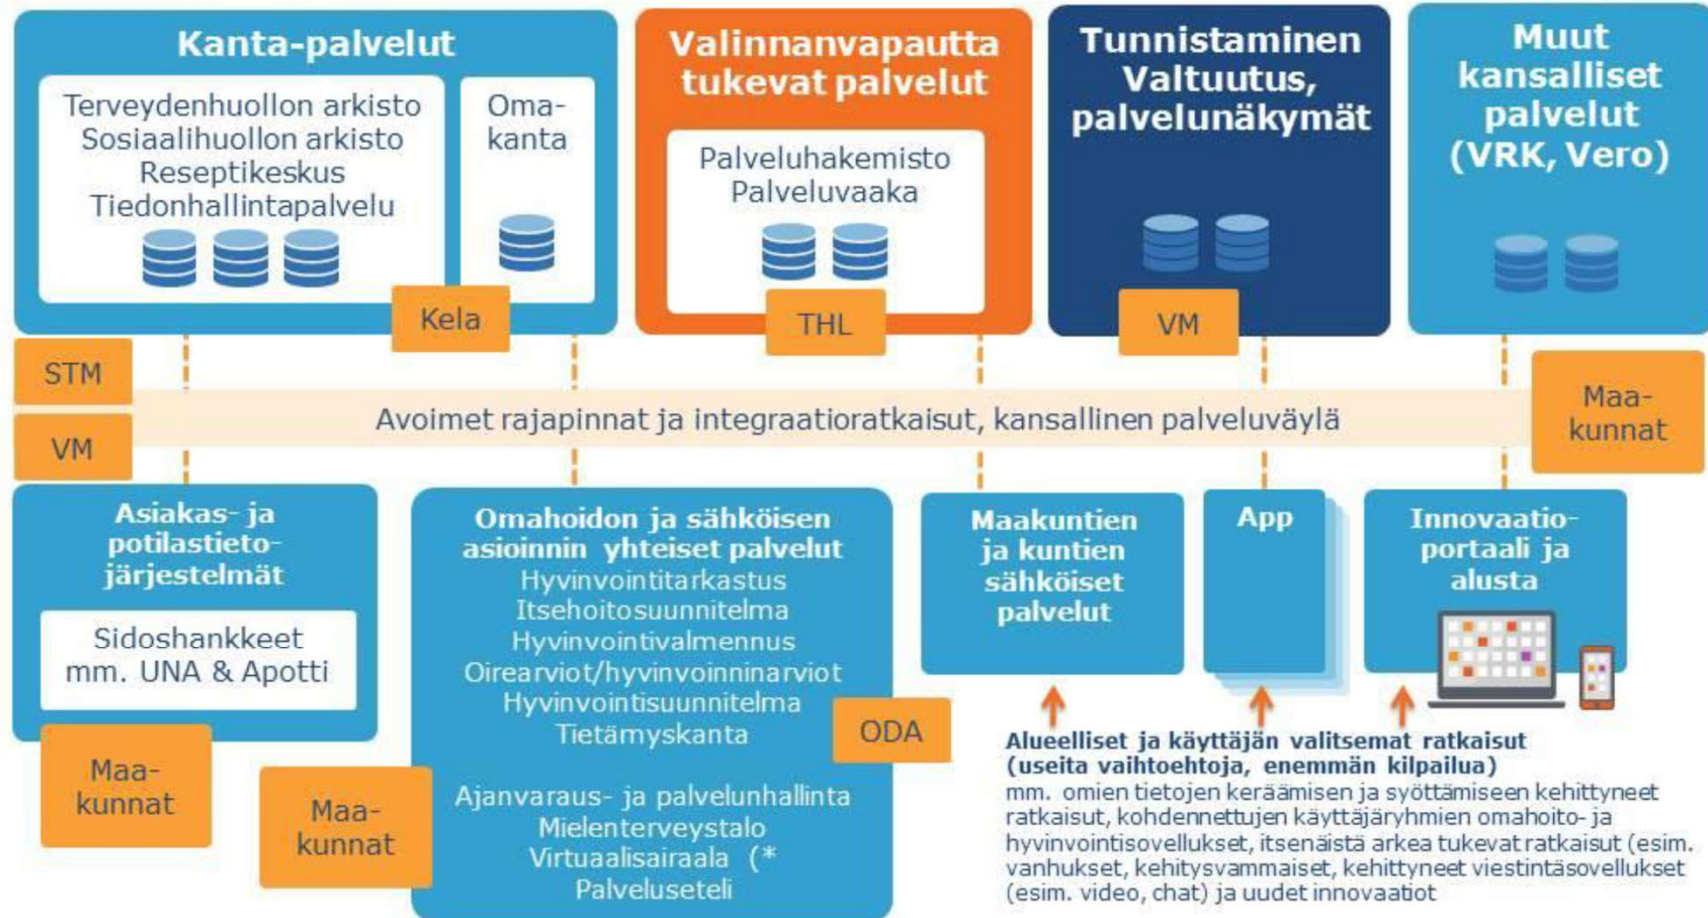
Kanta-palvelut

Terveydenhuollon arkisto
Sosiaalihuollon arkisto
Reseptikeskus
Tiedonhallintapalvelu

Oma-kanta

Kela

Valinnanvapautta tukevat palvelut

Palveluhakemisto
Palveluvaaka

THL

Tunnistaminen Valtuutus, palvelunäkymät

VM

Muut kansalliset palvelut (VRK, Vero)

STM

VM

Avoimet rajapinnat ja integraatioratkaisut, kansallinen palveluväylä

Maa-kunnat

Asiakas- ja potilastieto-järjestelmät

Sidoshankkeet mm. UNA & Apotti

Maa-kunnat

Omahoidon ja sähköisen asioinnin yhteiset palvelut
Hyvinvointitarkastus
Itsehoitosuunnitelma
Hyvinvointivalmennus
Oirearviot/hyvinvoinninarviot
Hyvinvointisuunnitelma
Tietämyskanta

Ajanvaraus- ja palvelunhallinta
Mielenterveystalo
Virtuaalisairaala (*
Palveluseteli

Maa-kunnat

ODA

Maakuntien ja kuntien sähköiset palvelut

App

Innovaatio-portaali ja alusta

Alueelliset ja käyttäjän valitsemat ratkaisut (useita vaihtoehtoja, enemmän kilpailua)
mm. omien tietojen keräämisen ja syöttämiseen kehittyneet ratkaisut, kohdennettujen käyttäjäryhmien omahoito- ja hyvinvointisovellukset, itsenäistä arkea tukevat ratkaisut (esim. vanhukset, kehitysvammaiset, kehittyneet viestintäsovellukset (esim. video, chat) ja uudet innovaatiot